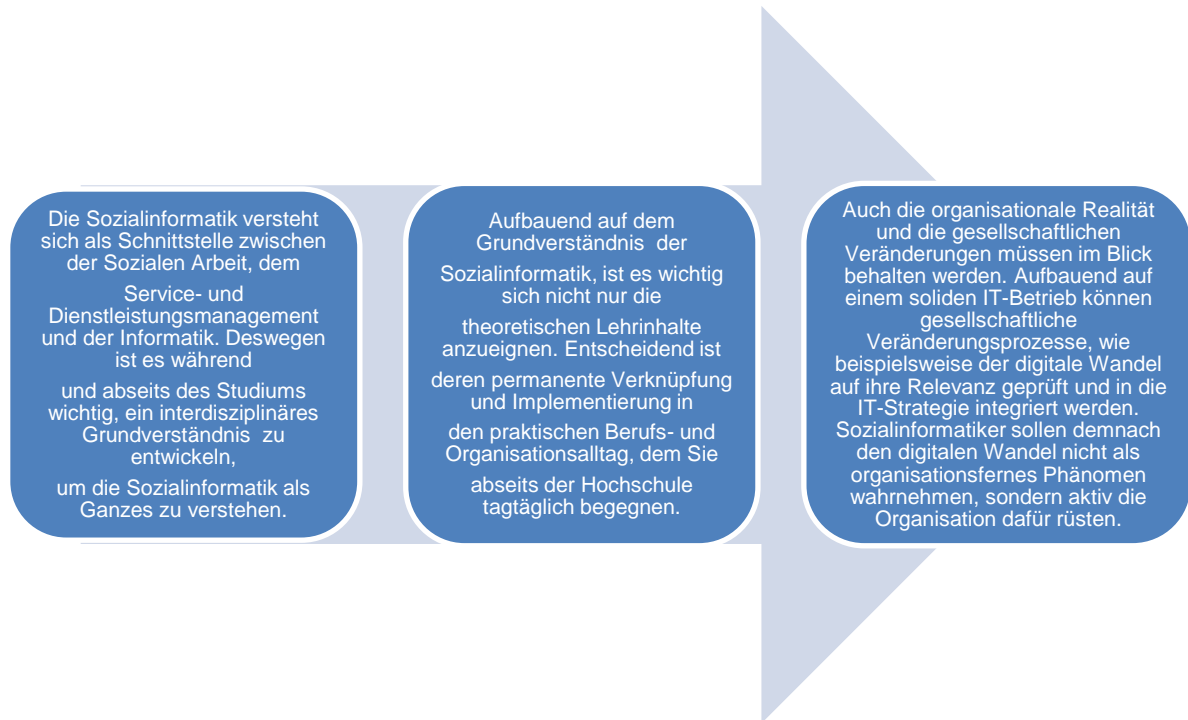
Die Sozialinformatik versteht sich als Schnittstelle zwischen der Sozialen Arbeit, dem Service- und Dienstleistungsmanagement und der Informatik. Deswegen ist es während und abseits des Studiums wichtig, ein interdisziplinäres Grundverständnis zu entwickeln, um die Sozialinformatik als Ganzes zu verstehen.

Aufbauend auf dem Grundverständnis der Sozialinformatik, ist es wichtig sich nicht nur die theoretischen Lehrinhalte anzueignen. Entscheidend ist deren permanente Verknüpfung und Implementierung in den praktischen Berufs- und Organisationsalltag, dem Sie abseits der Hochschule tagtäglich begegnen.

Auch die organisationale Realität und die gesellschaftlichen Veränderungen müssen im Blick behalten werden. Aufbauend auf einem soliden IT-Betrieb können gesellschaftliche Veränderungsprozesse, wie beispielsweise der digitale Wandel auf ihre Relevanz geprüft und in die IT-Strategie integriert werden. Sozialinformatiker sollen demnach den digitalen Wandel nicht als organisationsfernes Phänomen wahrnehmen, sondern aktiv die Organisation dafür rüsten.